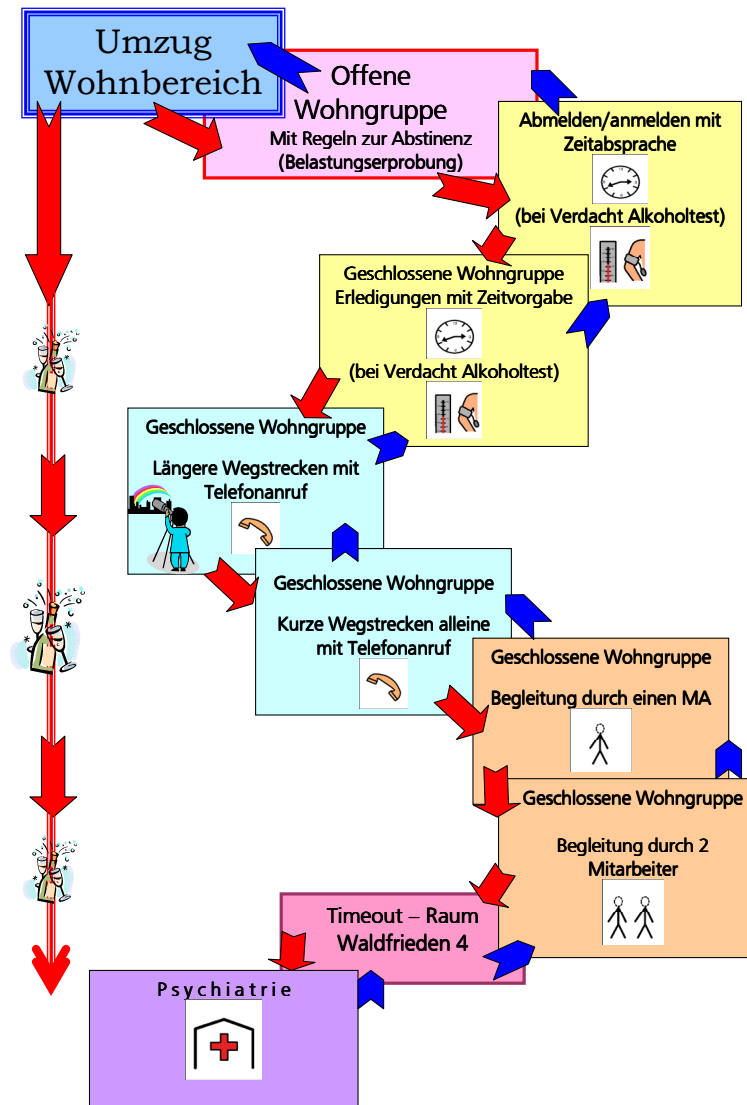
Umzug Wohnbereich

Offene Wohngruppe
Mit Regeln zur Abstinenz (Belastungserprobung)

Abmelden/anmelden mit Zeitabsprache
(bei Verdacht Alkoholtest)

Geschlossene Wohngruppe Erledigungen mit Zeitvorgabe
(bei Verdacht Alkoholtest)

Geschlossene Wohngruppe
Längere Wegstrecken mit Telefonanruf

Geschlossene Wohngruppe
Kurze Wegstrecken alleine mit Telefonanruf

Geschlossene Wohngruppe
Begleitung durch einen MA

Geschlossene Wohngruppe
Begleitung durch 2 Mitarbeiter

Timeout – Raum Waldfrieden 4

Psychiatrie